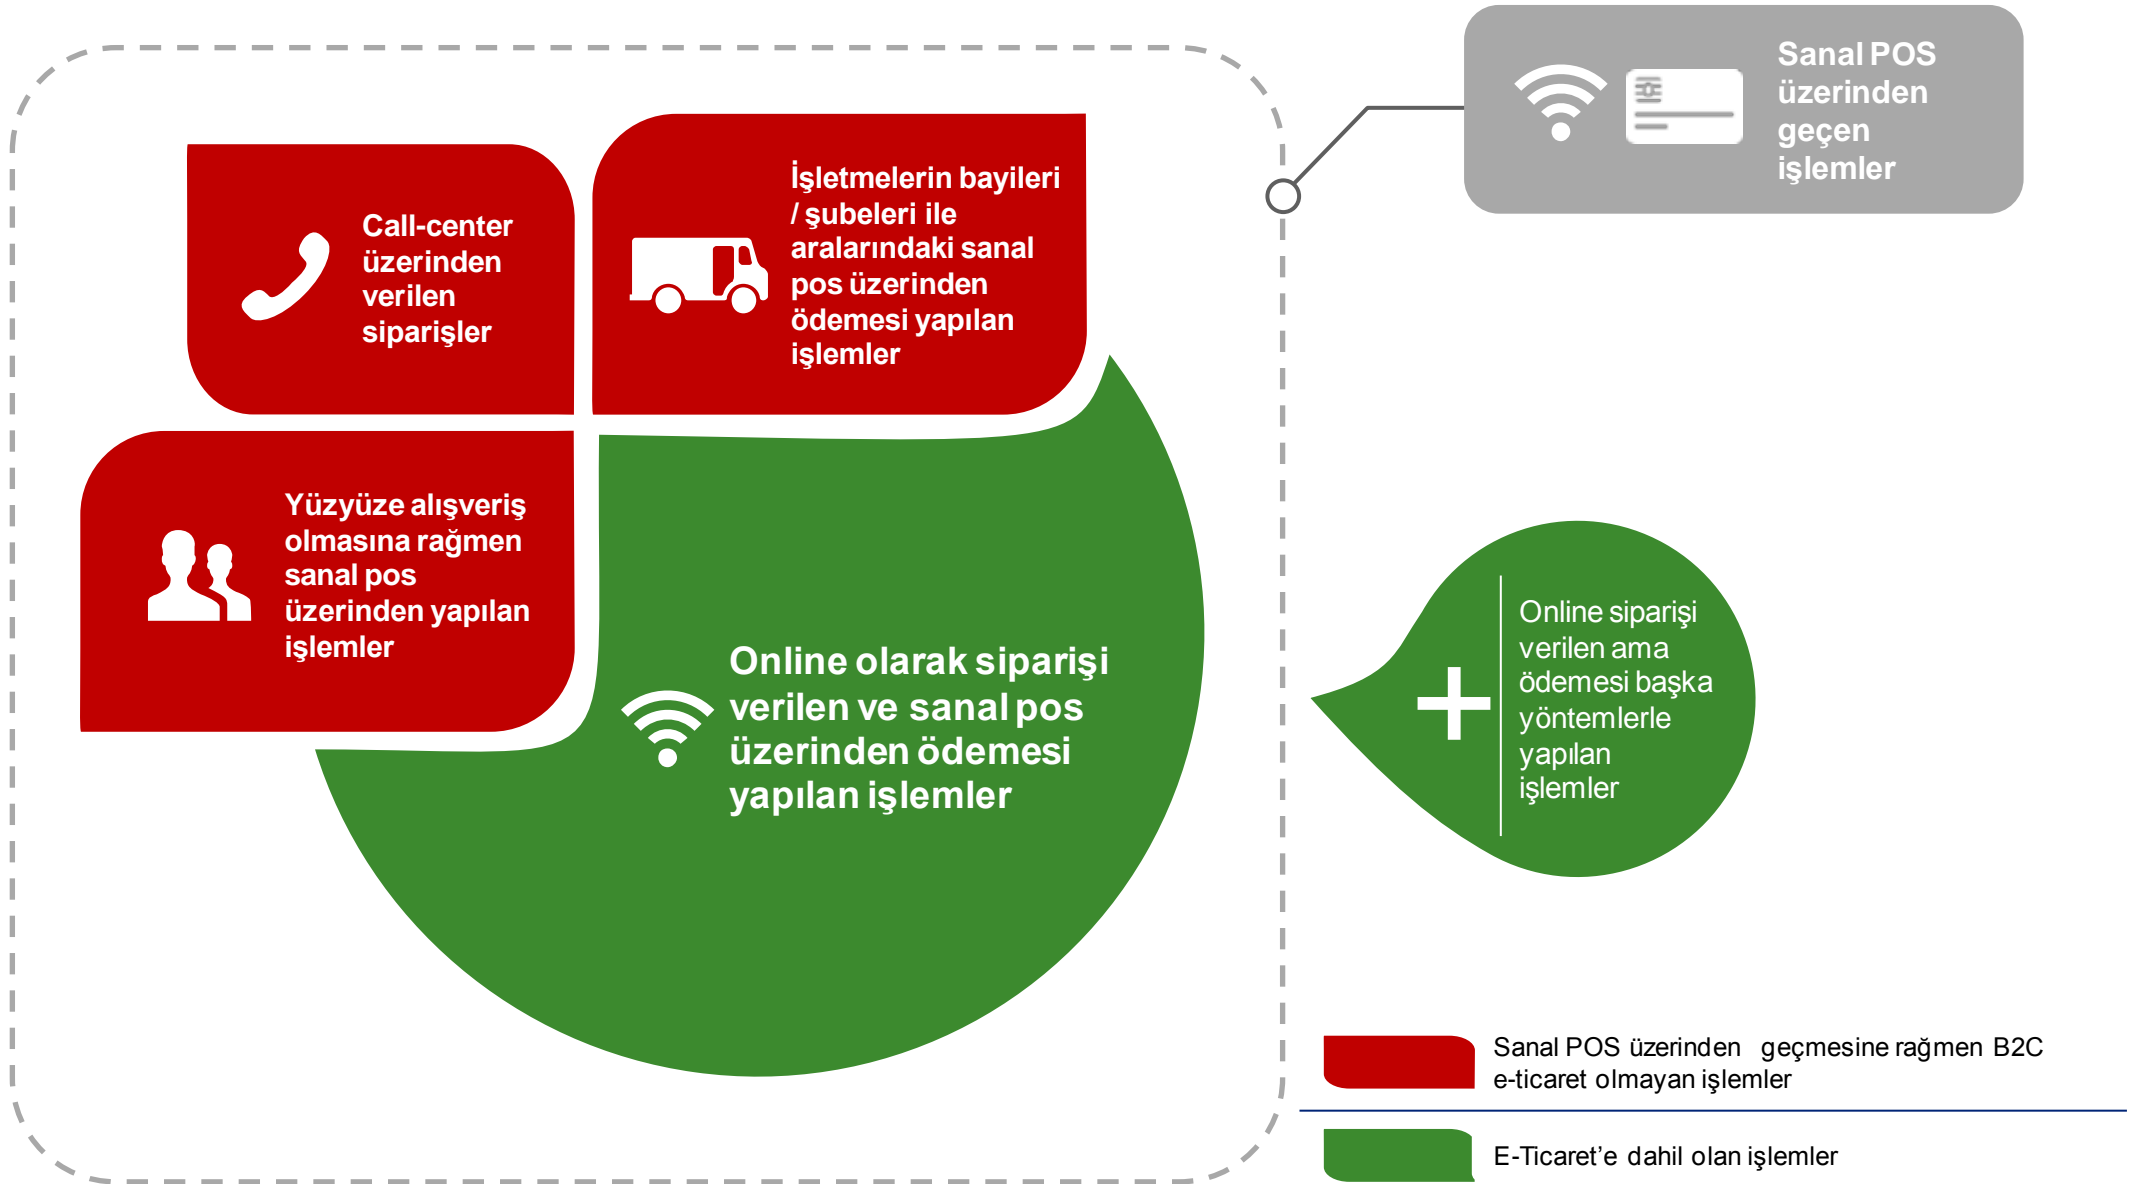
Sanal POS üzerinden geçen işlemler

Call-center üzerinden verilen siparişler

İşletmelerin bayileri / şubeleri ile aralarındaki sanal pos üzerinden ödemesi yapılan işlemler

Yüzyüze alışveriş olmasına rağmen sanal pos üzerinden yapılan işlemler

Online olarak siparişi verilen ve sanal pos üzerinden ödemesi yapılan işlemler

+

Online siparişi verilen ama ödemesi başka yöntemlerle yapılan işlemler

Sanal POS üzerinden geçmesine rağmen B2C e-ticaret olmayan işlemler

E-Ticaret'e dahil olan işlemler